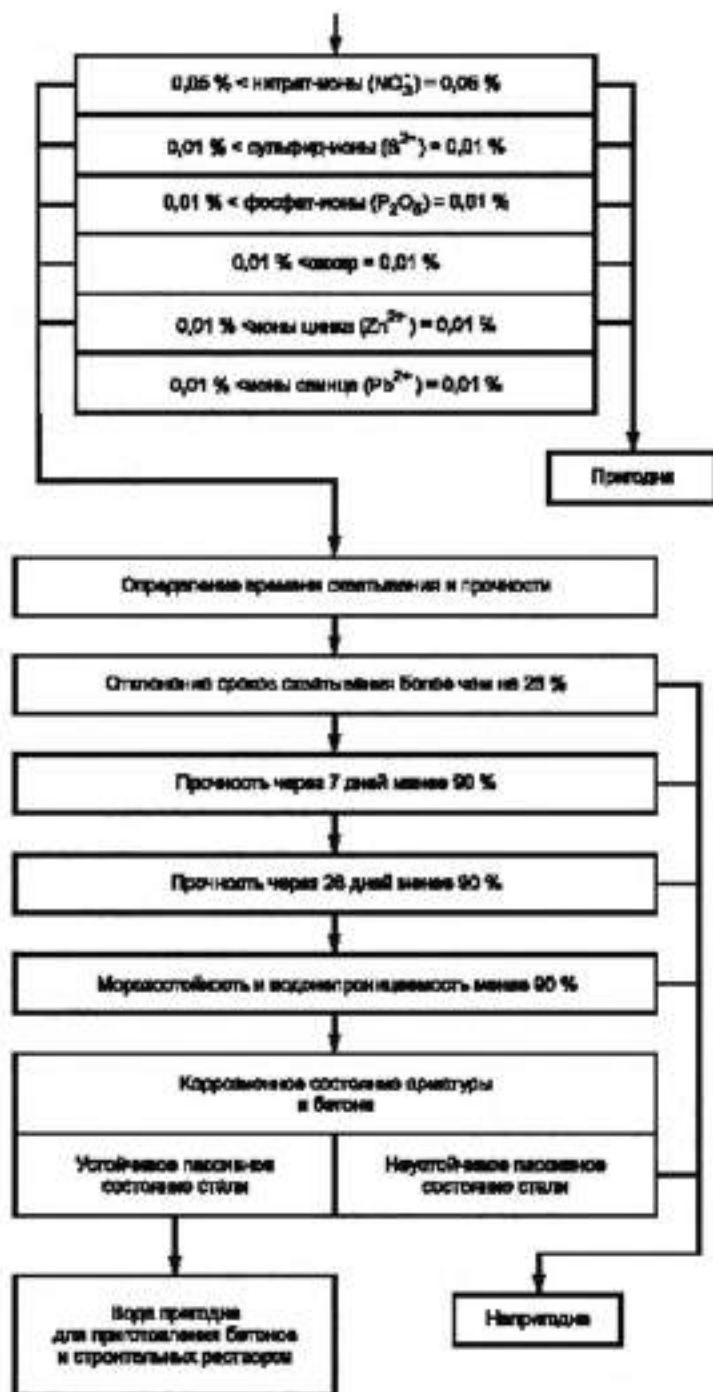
0,05 % < нитрат-ионы ($NO_3^-$) = 0,05 %

0,01 % < сульфид-ионы ($S^{2-}$) = 0,01 %

0,01 % < фосфат-ионы ($P_2O_5$) = 0,01 %

0,01 % <сахар = 0,01 %

0,01 % <ионы цинка ($Zn^{2+}$) = 0,01 %

0,01 % <ионы свинца ($Pb^{2+}$) = 0,01 %

Пригодна

Определение времени схватывания и прочности

Отклонения сроков схватывания более чем на 25 %

Прочность через 7 дней менее 90 %

Прочность через 28 дней менее 90 %

Морозостойкость и водонепроницаемость менее 90 %

Коррозионное состояние арматуры в бетоне

Устойчивое пассивное состояние стали

Неустойчивое пассивное состояние стали

Вода пригодна для приготовления бетонов и строительных растворов

Непригодна